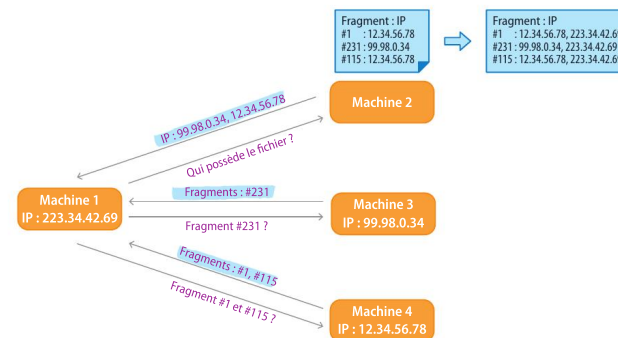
Fragment : IP
#1 : 12.34.56.78
#231 : 99.98.0.34
#115 : 12.34.56.78

Fragment : IP
#1 : 12.34.56.78, 223.34.42.6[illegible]
#231 : 99.98.0.34, 223.34.42.69
#115 : 12.34.56.78, 223.34.42.6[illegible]

Machine 2

IP : 99.98.0.34, 12.34.56.78

Qui possède le fichier ?

Machine 1
IP : 223.34.42.69

Fragments : #231

Fragment #231 ?

Machine 3
IP : 99.98.0.34

Fragments : #1, #115

Fragment #1 et #115 ?

Machine 4
IP : 12.34.56.78